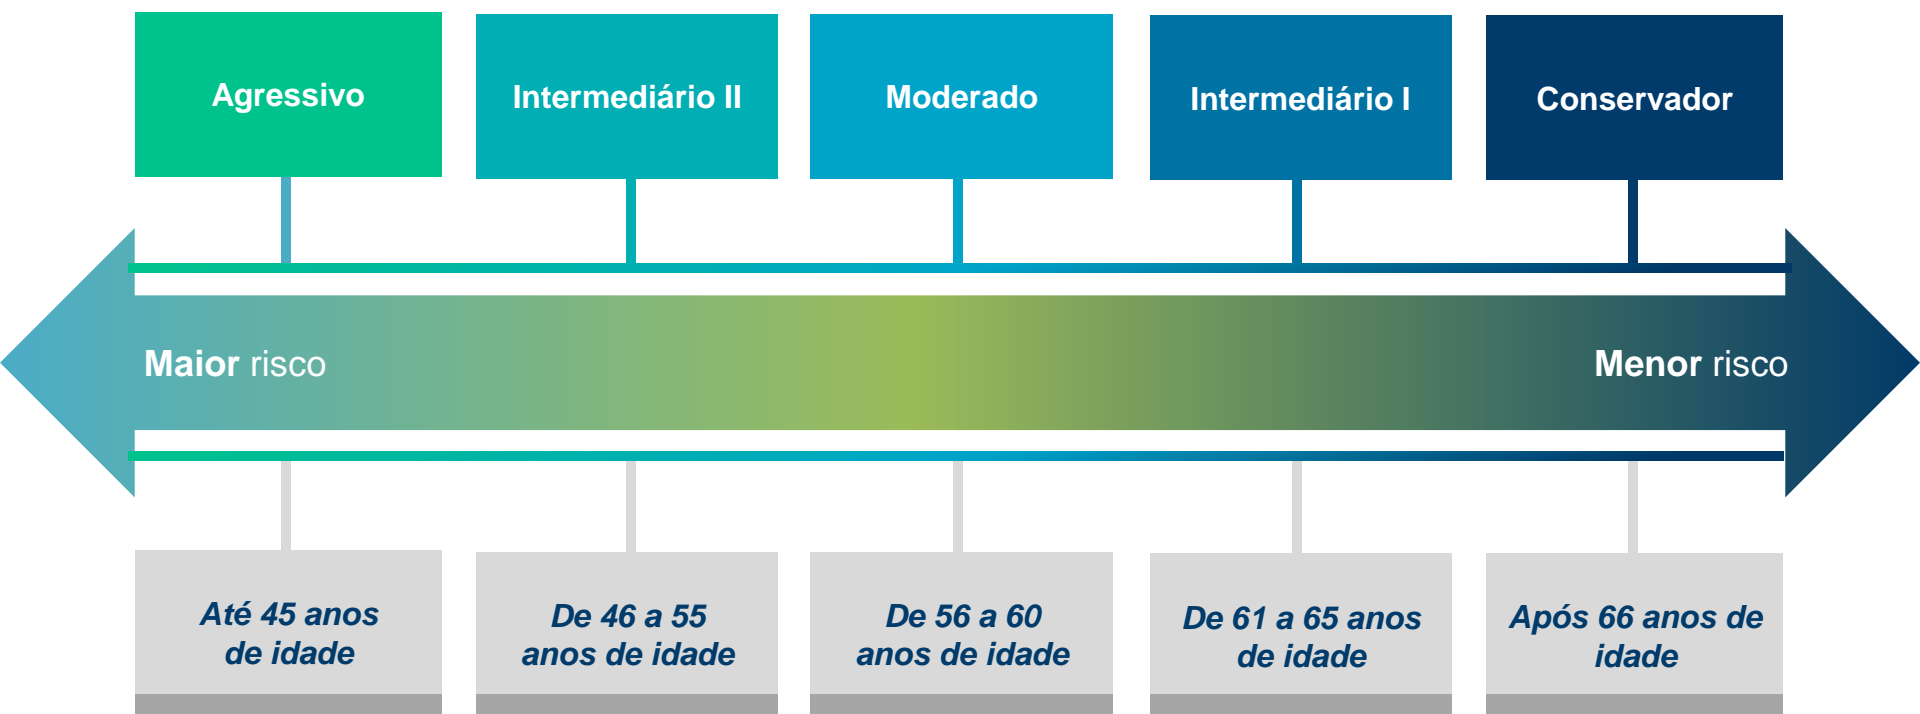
Agressivo

Intermediário II

Moderado

Intermediário I

Conservador

Maior risco

Menor risco

Até 45 anos de idade

De 46 a 55 anos de idade

De 56 a 60 anos de idade

De 61 a 65 anos de idade

Após 66 anos de idade